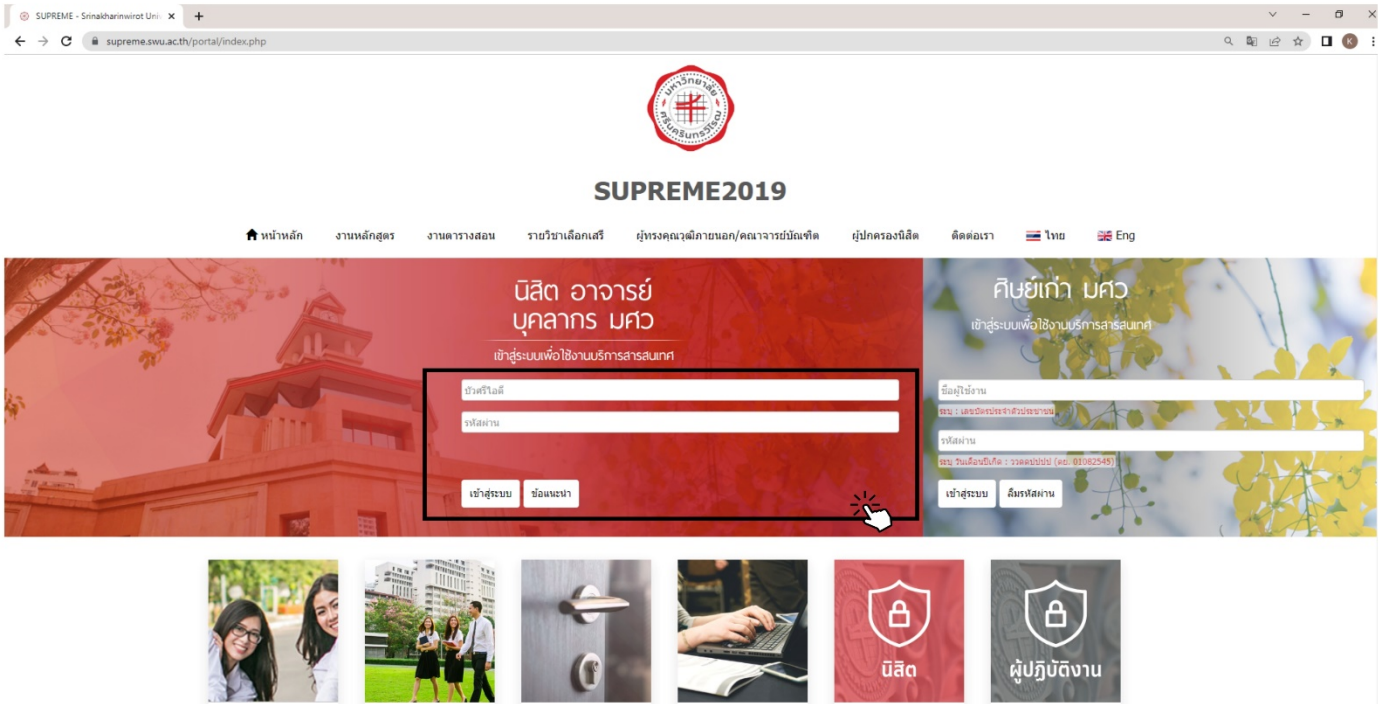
SUPREME - Srinakharinwirot Uni ×
+
supreme.swu.ac.th/portal/index.php

มหาวิทยาลัยศรีนครินทรวิโรฒ

SUPREME2019

หน้าหลัก งานหลักสูตร งานตารางสอน รายวิชาเลือกเสรี ผู้ทรงคุณวุฒิภายนอก/คณาจารย์บัณฑิต ผู้ปกครองนิสิต ติดต่อเรา ไทย Eng

นิสิต อาจารย์
บุคลากร มศว
เข้าสู่ระบบเพื่อใช้งานบริการสารสนเทศ

บัวศรีไอดี
รหัสผ่าน
เข้าสู่ระบบ ข้อแนะนำ

ศิษย์เก่า มศว
เข้าสู่ระบบเพื่อใช้งานบริการสารสนเทศ

ชื่อผู้ใช้งาน
ระบุ : เลขบัตรประจำตัวประชาชน
รหัสผ่าน
ระบุ วันเดือนปีเกิด : ววดดปปปป (คศ. 01062545)
เข้าสู่ระบบ ลืมรหัสผ่าน

นิสิต
ผู้ปฏิบัติงาน